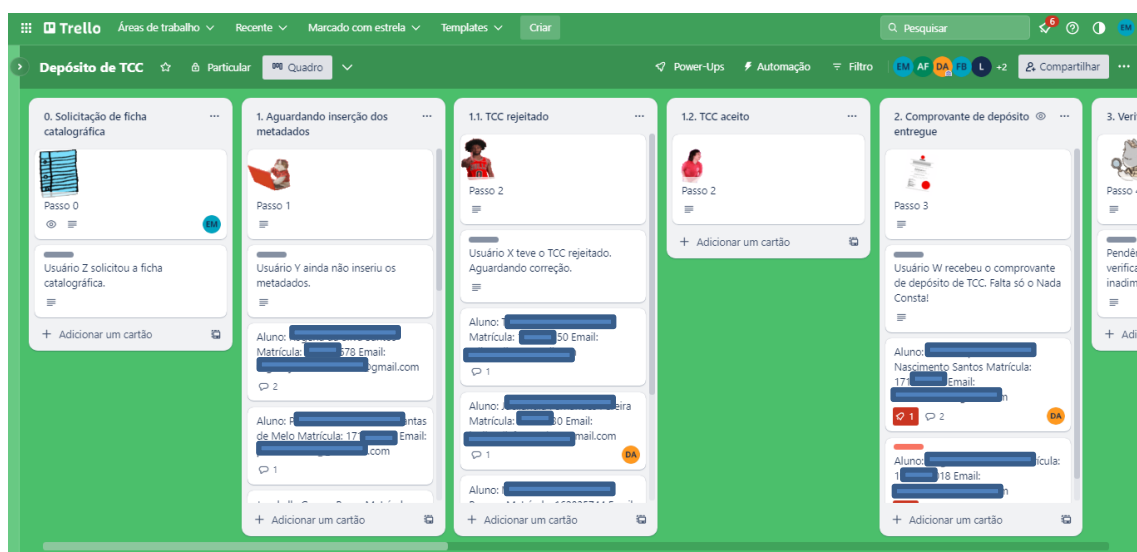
Trello Áreas de trabalho Recente Marcado com estrela Templates Criar

Pesquisar 6 EM

Depósito de TCC Particular Quadro

Power-Ups Automação Filtro EM AF DA FB L +2 Compartilhar ···

0. Solicitação de ficha catalográfica ···

Passo 0

EM

Usuário Z solicitou a ficha catalográfica.

+ Adicionar um cartão

1. Aguardando inserção dos metadados ···

Passo 1

Usuário Y ainda não inseriu os metadados.

Aluno: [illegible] Matrícula: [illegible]678 Email: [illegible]gmail.com

2

Aluno: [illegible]ntas de Melo Matrícula: 171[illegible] Email: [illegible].com

1

+ Adicionar um cartão

1.1. TCC rejeitado ···

Passo 2

Usuário X teve o TCC rejeitado. Aguardando correção.

Aluno: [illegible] Matrícula: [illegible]50 Email: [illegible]

1

Aluno: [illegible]eira Matrícula: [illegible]30 Email: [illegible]mail.com

1

DA

Aluno: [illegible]

+ Adicionar um cartão

1.2. TCC aceito ···

Passo 2

+ Adicionar um cartão

2. Comprovante de depósito entregue ···

Passo 3

Usuário W recebeu o comprovante de depósito de TCC. Falta só o Nada Consta!

Aluno: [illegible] Nascimento Santos Matrícula: 171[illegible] Email: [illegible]n

1 2

DA

Aluno: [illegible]ícula: 1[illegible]18 Email: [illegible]n

+ Adicionar um cartão

3. Veri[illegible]

Passo 4

Pendê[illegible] verifica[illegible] inadim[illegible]

+ Adi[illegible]